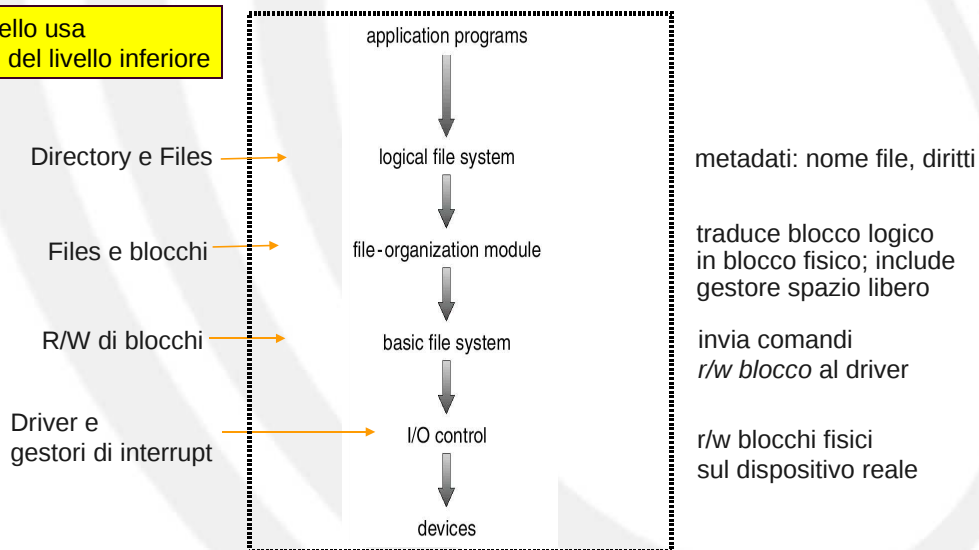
ello usa
del livello inferiore

application programs

Directory e Files

logical file system

metadati: nome file, diritti

Files e blocchi

file-organization module

traduce blocco logico in blocco fisico; include gestore spazio libero

R/W di blocchi

basic file system

invia comandi *r/w blocco* al driver

Driver e gestori di interrupt

I/O control

r/w blocchi fisici sul dispositivo reale

devices